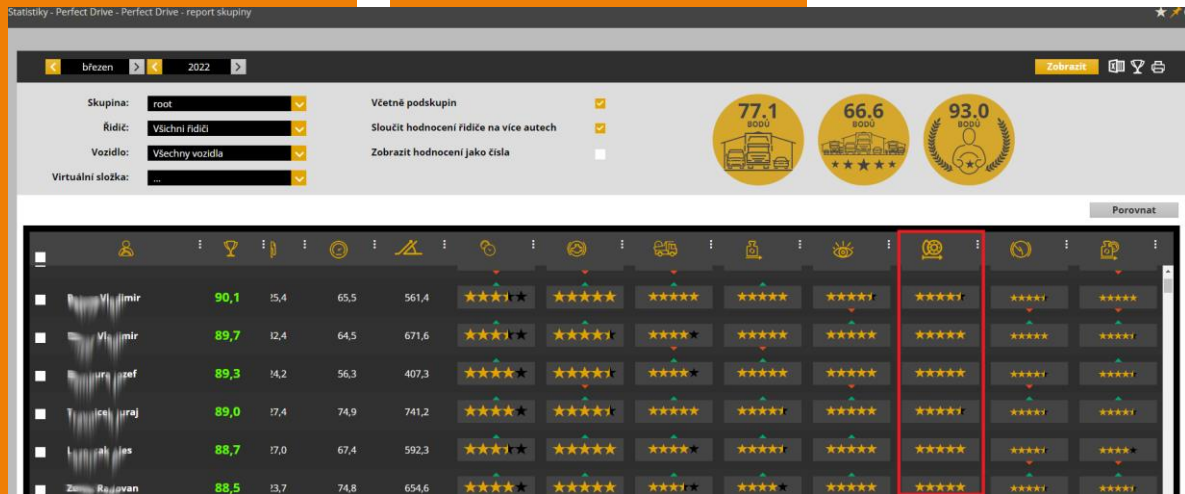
Statistiky - Perfect Drive - Perfect Drive - report skupiny

březen 2022

Zobrazit

Skupina: root
Řidič: Všichni řidiči
Vozidlo: Všechny vozidla
Virtuální složka: ...

Včetně podskupin
Sloučit hodnocení řidiče na více autech
Zobrazit hodnocení jako čísla

77.1 BODŮ
66.6 BODŮ
93.0 BODŮ

Porovnat

| | | | | | |
|---|---|---|---|---|---|
| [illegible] Vladimir | 90,1 | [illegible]5,4 | 65,5 | 561,4 |
| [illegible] Vladimir | 89,7 | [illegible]2,4 | 64,5 | 671,6 |
| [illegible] Jozef | 89,3 | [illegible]4,2 | 56,3 | 407,3 |
| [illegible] Juraj | 89,0 | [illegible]7,4 | 74,9 | 741,2 |
| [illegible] | 88,7 | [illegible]7,0 | 67,4 | 592,3 |
| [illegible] Radovan | 88,5 | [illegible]3,7 | 74,8 | 654,6 |